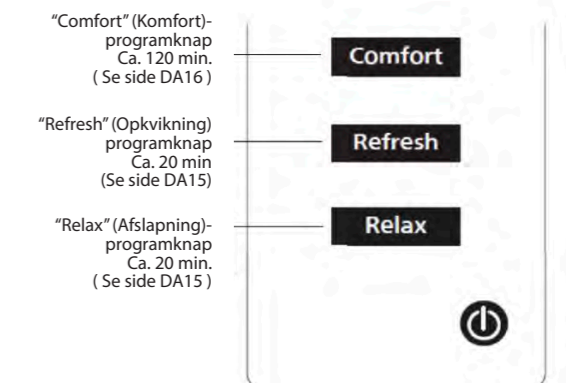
"Comfort" (Komfort)-programknap
Ca. 120 min.
( Se side DA16 )

Comfort

"Refresh" (Opkvikning) programknap
Ca. 20 min
(Se side DA15)

Refresh

"Relax" (Afslapning)-programknap
Ca. 20 min.
( Se side DA15 )

Relax